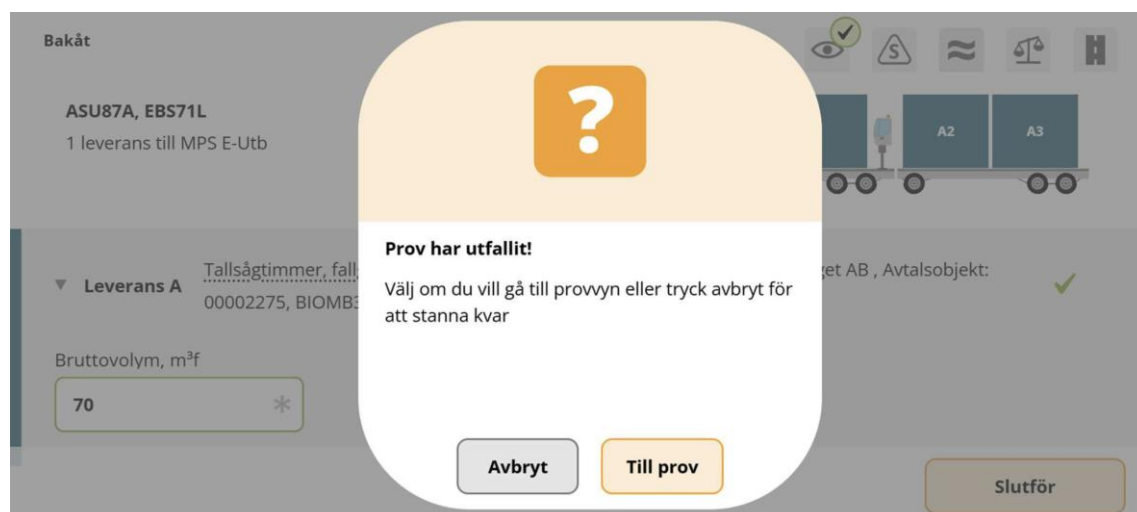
Bakåt

ASU87A, EBS71L
1 leverans till MPS E-Utb

A2 A3

Leverans A Tallsågtimmer, fall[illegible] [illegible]get AB , Avtalsobjekt: 00002275, BIOMB3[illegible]

Bruttovolym, m³f
70

?

Prov har utfallit!

Välj om du vill gå till provvyn eller tryck avbryt för att stanna kvar

Avbryt Till prov

Slutför